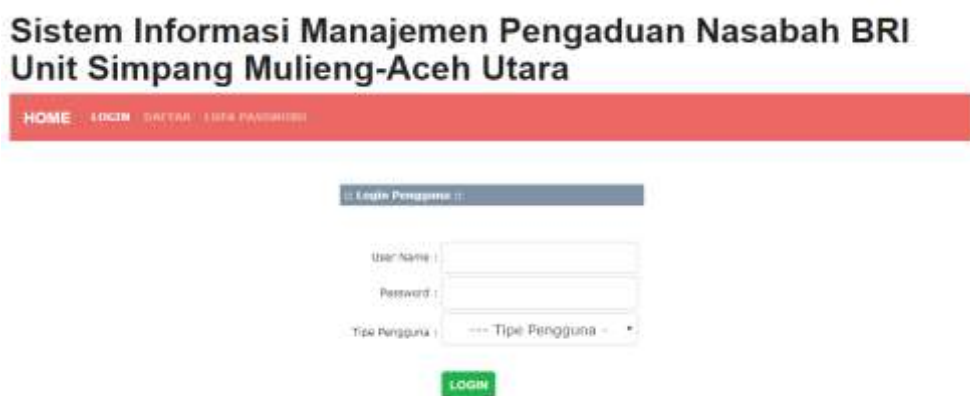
Sistem Informasi Manajemen Pengaduan Nasabah BRI Unit Simpang Mulieng-Aceh Utara

HOME LOGIN DAFTAR LUPA PASSWORD

:: Login Pengguna ::

User Name :

Password :

Tipe Pengguna : --- Tipe Pengguna ---

LOGIN